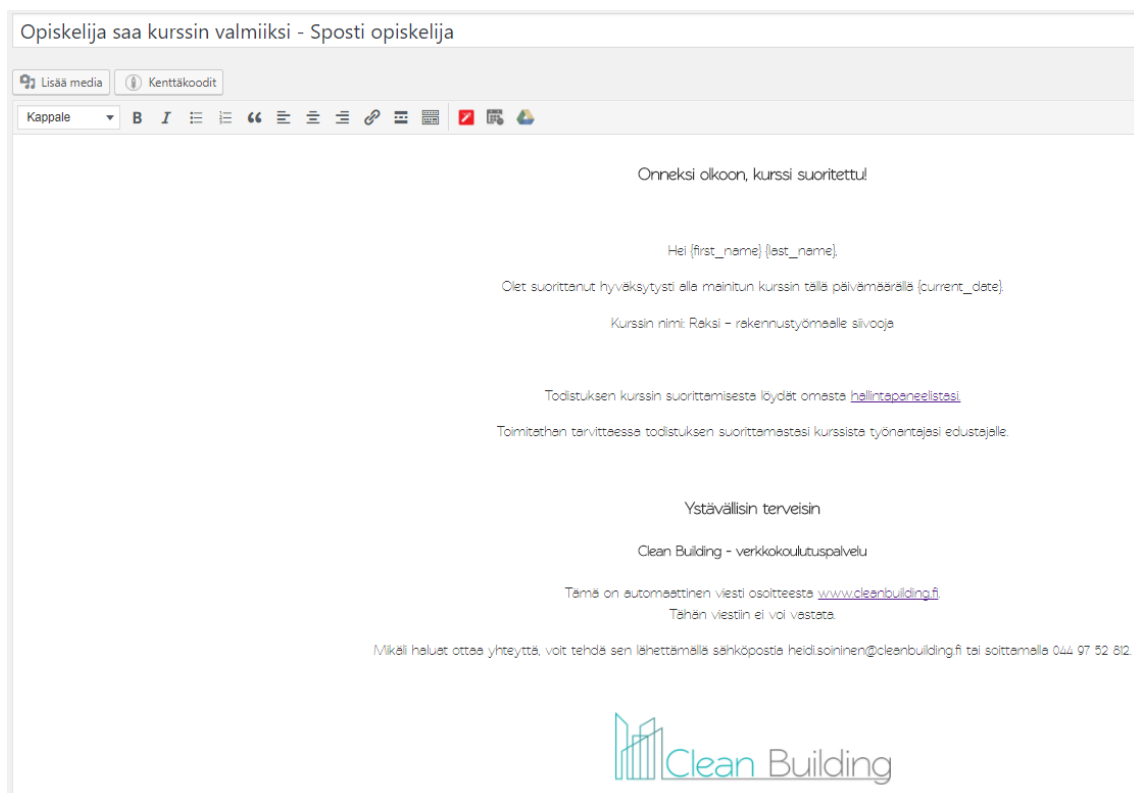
Opiskelija saa kurssin valmiiksi - Sposti opiskelija

Lisää media Kenttäkoodit

Kappale

Onneksi olkoon, kurssi suoritettu!

Hei {first_name} {last_name},

Olet suorittanut hyväksytysti alla mainitun kurssin tällä päivämäärällä {current_date}.

Kurssin nimi: Raksi – rakennustyömaalle siivooja

Todistuksen kurssin suorittamisesta löydät omasta hallintapaneelistasi.

Toimitathan tarvittaessa todistuksen suorittamastasi kurssista työnantajasi edustajalle.

Ystävällisin terveisin

Clean Building - verkkokoulutuspalvelu

Tämä on automaattinen viesti osoitteesta www.cleanbuilding.fi.
Tähän viestiin ei voi vastata.

Mikäli haluat ottaa yhteyttä, voit tehdä sen lähettämällä sähköpostia heidi.soininen@cleanbuilding.fi tai soittamalla 044 97 52 812.

Clean Building